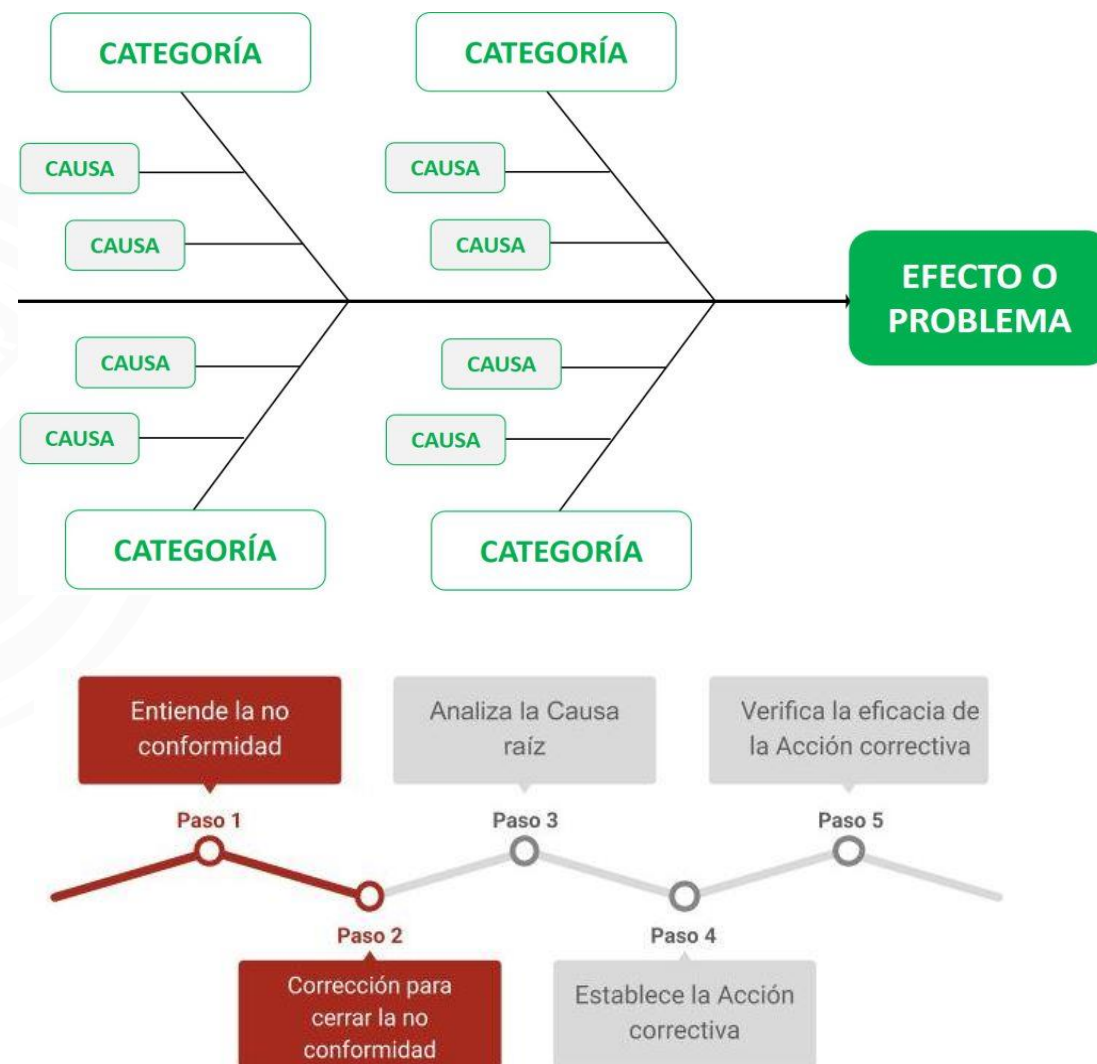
CATEGORÍA

CATEGORÍA

CAUSA

CAUSA

CAUSA

CAUSA

EFECTO O PROBLEMA

CAUSA

CAUSA

CAUSA

CAUSA

CATEGORÍA

CATEGORÍA

Entiende la no conformidad

Analiza la Causa raíz

Verifica la eficacia de la Acción correctiva

Paso 1

Paso 3

Paso 5

Paso 2

Paso 4

Corrección para cerrar la no conformidad

Establece la Acción correctiva